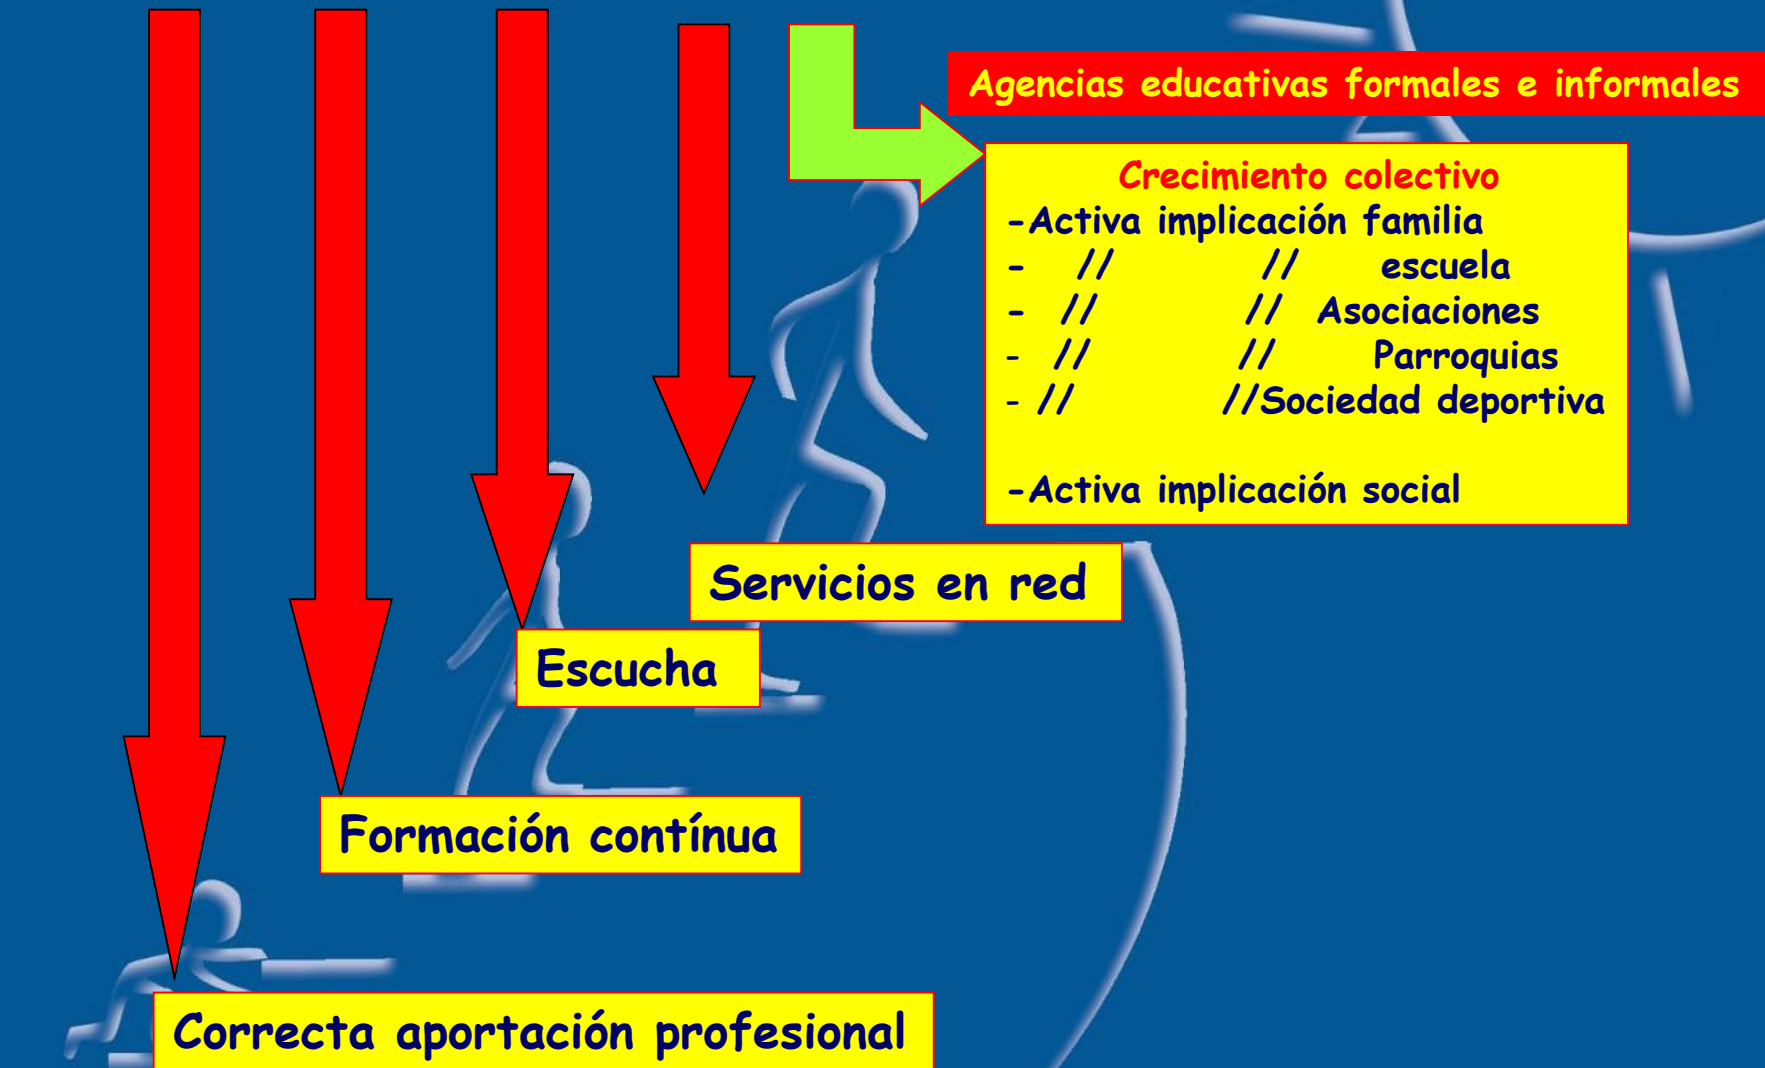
Agencias educativas formales e informales

Crecimiento colectivo
-Activa implicación familia
- // // escuela
- // // Asociaciones
- // // Parroquias
- // //Sociedad deportiva

-Activa implicación social

Servicios en red

Escucha

Formación contínua

Correcta aportación profesional